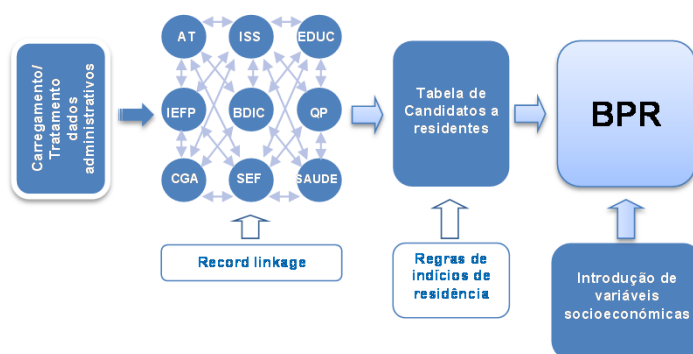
Carregamento/ Tratamento dados administrativos

AT
ISS
EDUC
IEFP
BDIC
QP
CGA
SEF
SAUDE

Record linkage

Tabela de Candidatos a residentes

Regras de indícios de residência

BPR

Introdução de variáveis socioeconómicas